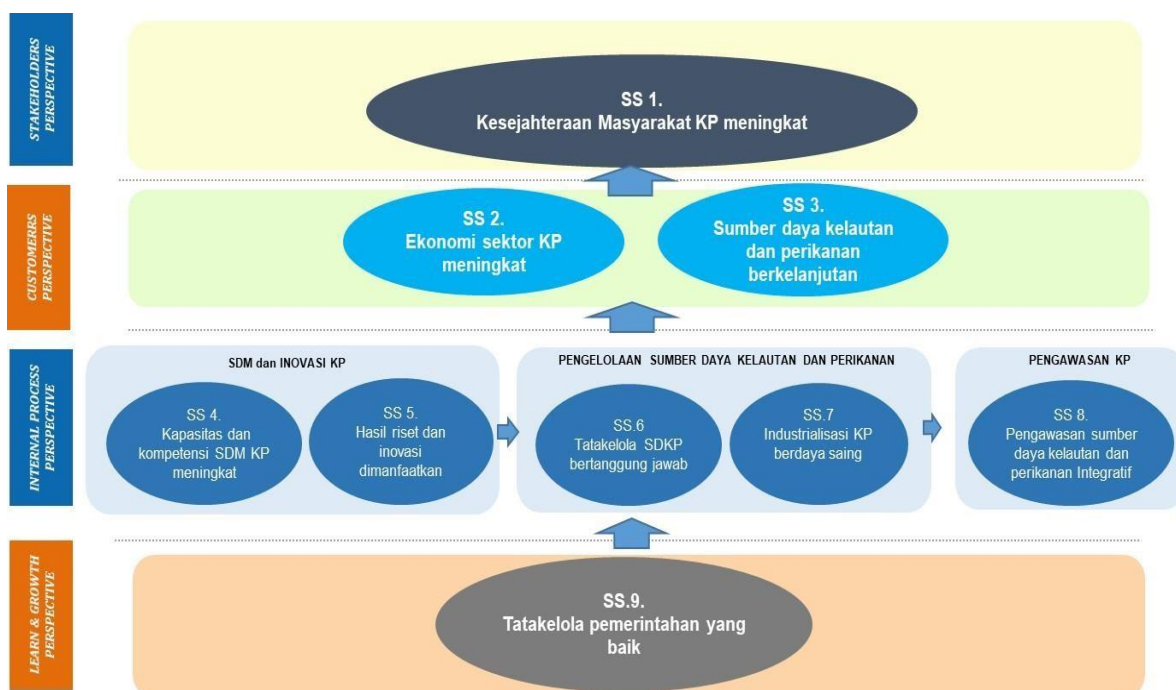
STAKEHOLDERS PERSPECTIVE

SS 1.
Kesejahteraan Masyarakat KP meningkat

CUSTOMERRS PERSPECTIVE

SS 2.
Ekonomi sektor KP meningkat

SS 3.
Sumber daya kelautan dan perikanan berkelanjutan

INTERNAL PROCESS PERSPECTIVE

SDM dan INOVASI KP

SS 4.
Kapasitas dan kompetensi SDM KP meningkat

SS 5.
Hasil riset dan inovasi dimanfaatkan

PENGELOLAAN SUMBER DAYA KELAUTAN DAN PERIKANAN

SS.6
Tatakelola SDKP bertanggung jawab

SS.7
Industrialisasi KP berdaya saing

PENGAWASAN KP

SS 8.
Pengawasan sumber daya kelautan dan perikanan Integratif

LEARN & GROWTH PERSPECTIVE

SS.9.
Tatakelola pemerintahan yang baik